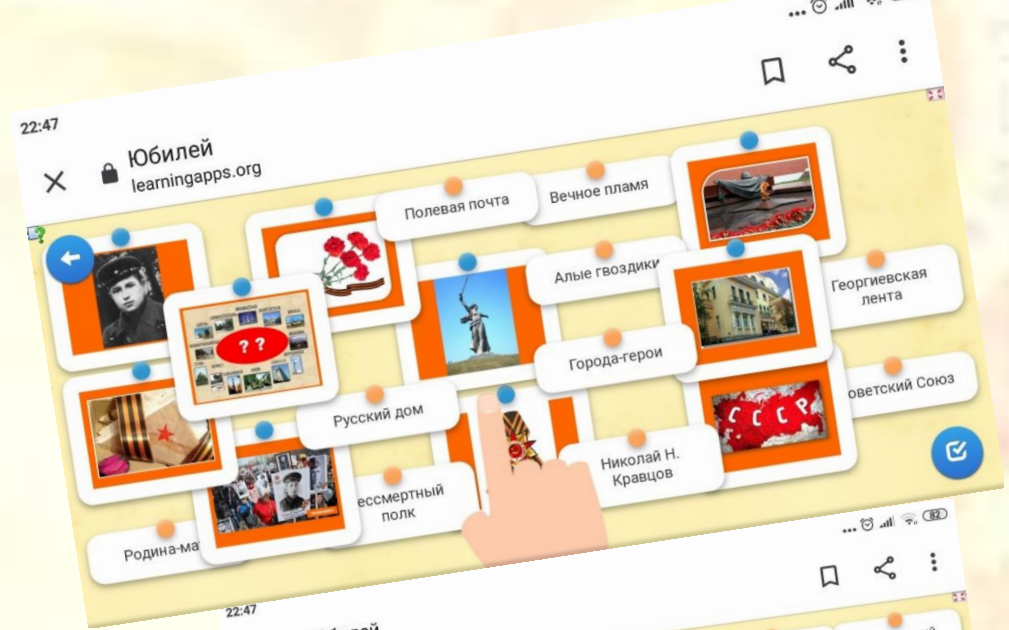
22:47

Юбилей
learningapps.org

Полевая почта

Вечное пламя

??

Алые гвоздики

Георгиевская лента

Города-герои

Советский Союз

Русский дом

Николай Н. Кравцов

Бессмертный полк

Родина-ма

СССР

22:47

82